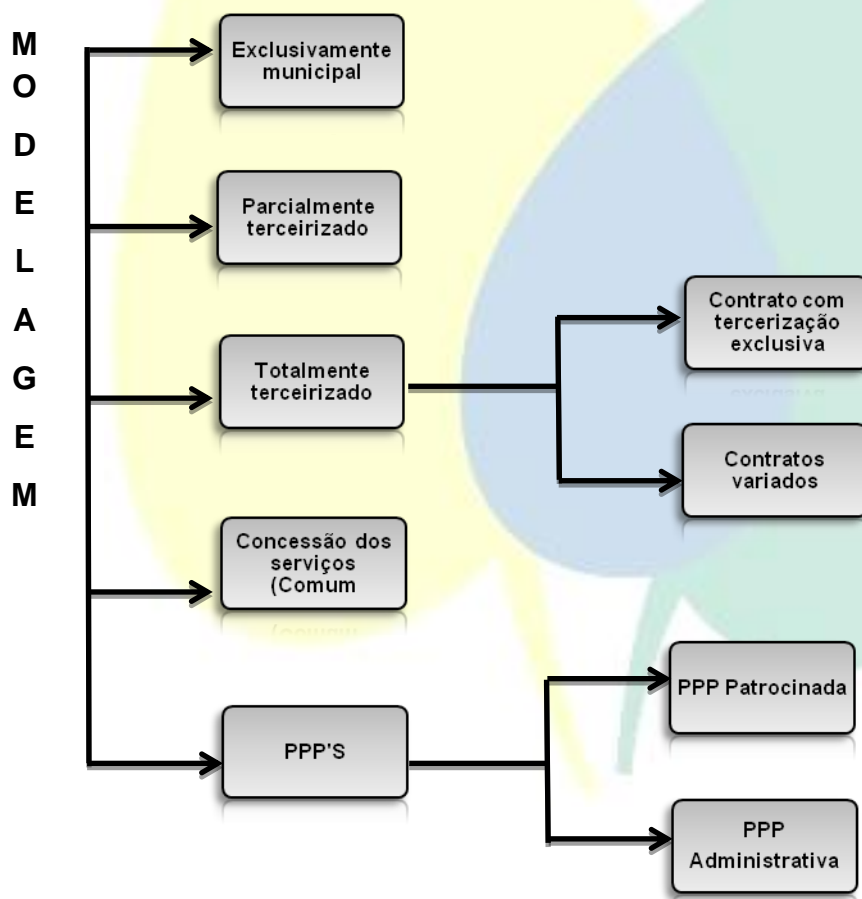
M
O
D
E
L
A
G
E
M

Exclusivamente municipal

Parcialmente terceirizado

Totalmente terceirizado

Contrato com tercerização exclusiva

Contratos variados

Concessão dos serviços (Comum

PPP'S

PPP Patrocinada

PPP Administrativa